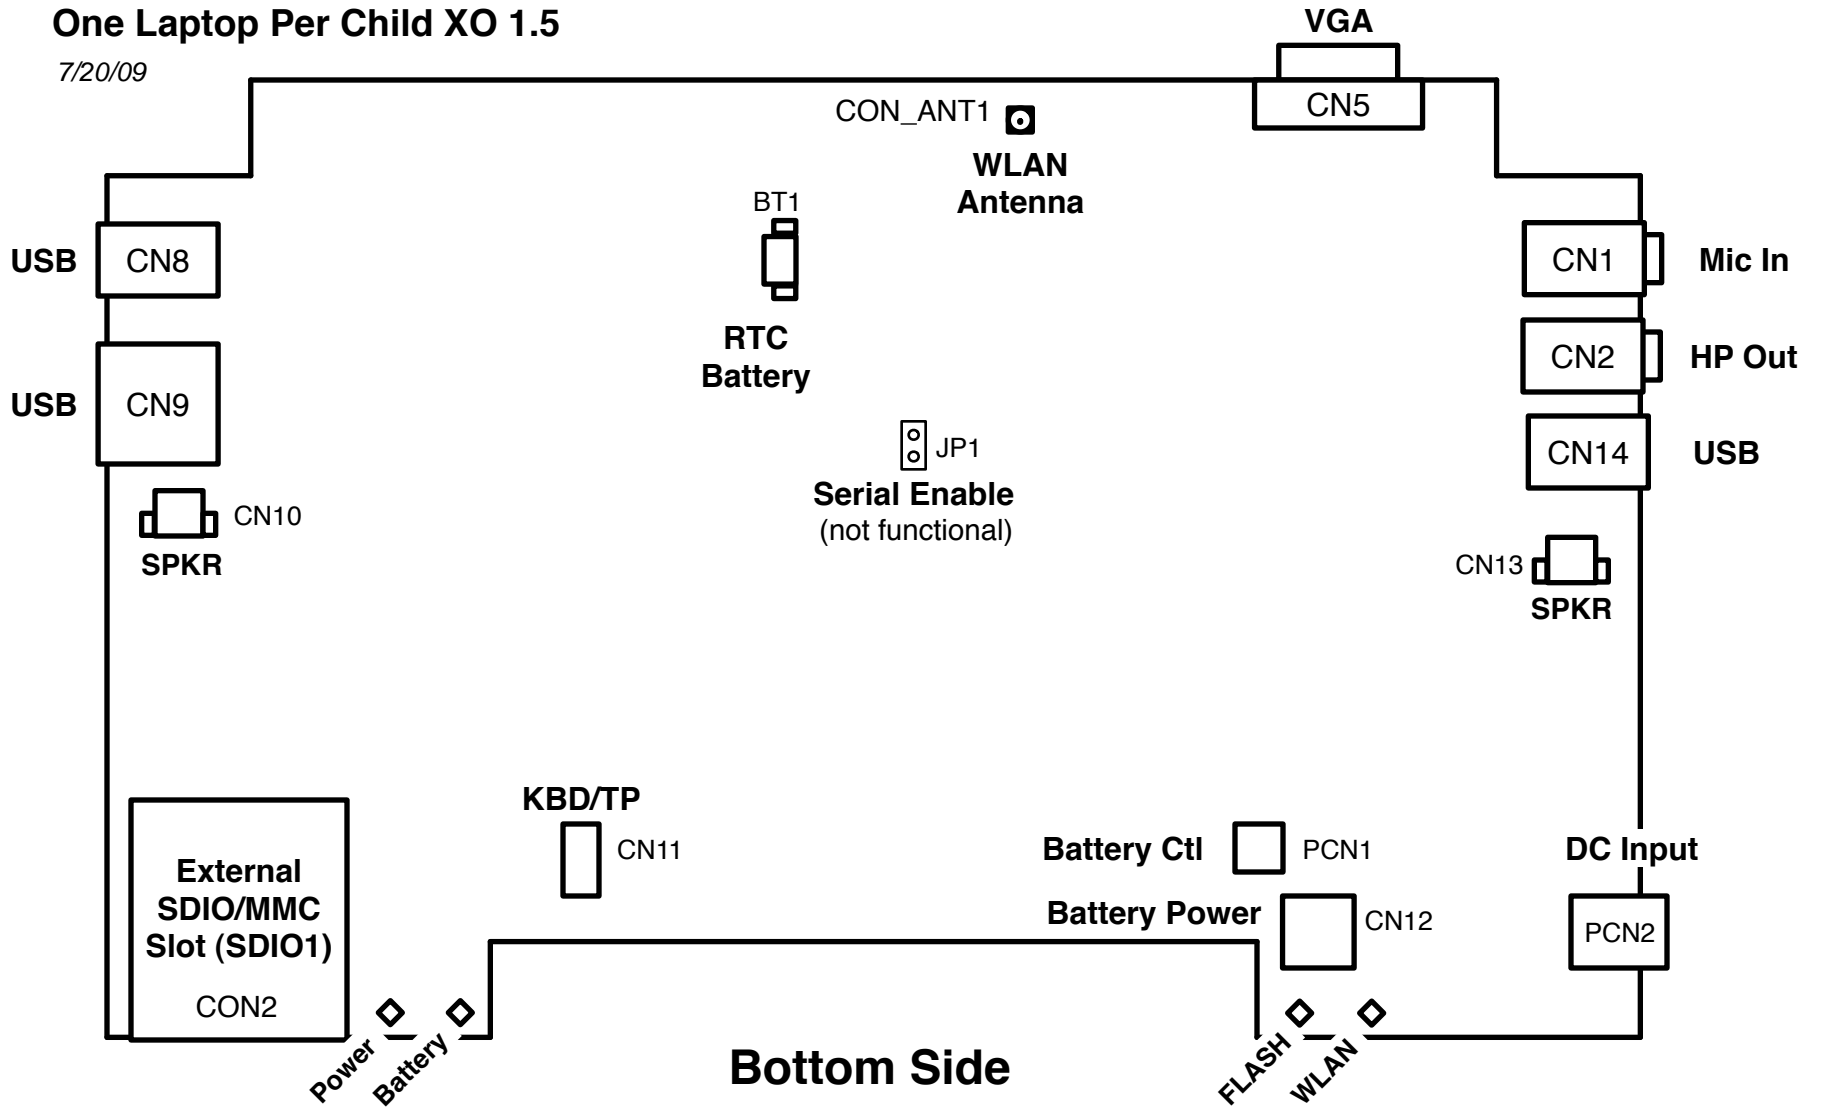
One Laptop Per Child XO 1.5
7/20/09

VGA
CN5
CON_ANT1
WLAN Antenna
BT1
RTC Battery
USB CN8
USB CN9
CN10
SPKR
JP1
Serial Enable
(not functional)
CN1 Mic In
CN2 HP Out
CN14 USB
CN13
SPKR
KBD/TP
CN11
Battery Ctl PCN1
Battery Power CN12
DC Input
PCN2
External SDIO/MMC Slot (SDIO1)
CON2
Power
Battery
FLASH
WLAN
Bottom Side